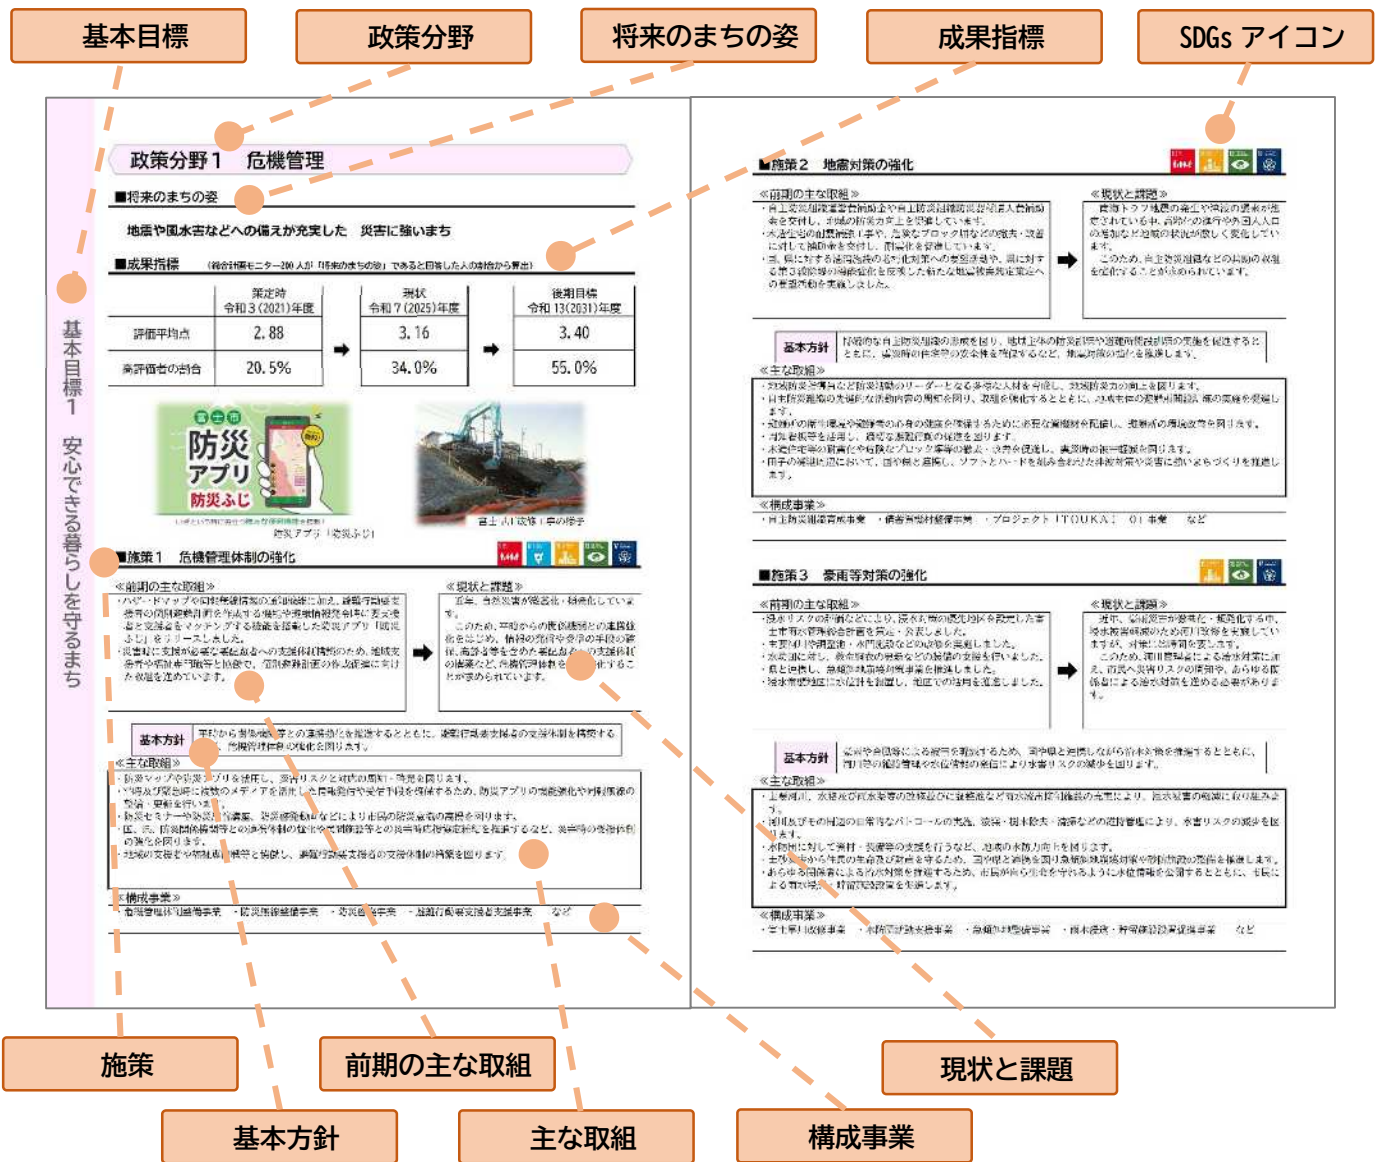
基本目標

政策分野

将来のまちの姿

成果指標

SDGs アイコン

政策分野１　危機管理

■将来のまちの姿

地震や風水害などへの備えが充実した　災害に強いまち

■成果指標　（総合計画モニター200人が「将来のまちの姿」であると回答した人の割合から算出）

| | 策定時 令和３(2021)年度 | | 現状 令和７(2025)年度 | | 後期目標 令和13(2031)年度 |
|---|---|---|---|---|---|
| 評価平均点 | 2.88 | ➡ | 3.16 | ➡ | 3.40 |
| 高評価者の割合 | 20.5% | | 34.0% | | 55.0% |

富士市 防災アプリ 防災ふじ

防災アプリ「防災ふじ」

富士山口改修工事の様子

基本目標１　安心できる暮らしを守るまち

■施策１　危機管理体制の強化

≪前期の主な取組≫

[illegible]

≪現状と課題≫

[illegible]

基本方針 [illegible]

≪主な取組≫

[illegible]

≪構成事業≫

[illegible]

■施策２　地震対策の強化

≪前期の主な取組≫

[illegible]

≪現状と課題≫

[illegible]

基本方針 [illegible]

≪主な取組≫

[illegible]

≪構成事業≫

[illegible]

■施策３　豪雨等対策の強化

≪前期の主な取組≫

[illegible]

≪現状と課題≫

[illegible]

基本方針 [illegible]

≪主な取組≫

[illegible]

≪構成事業≫

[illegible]

施策

前期の主な取組

現状と課題

基本方針

主な取組

構成事業